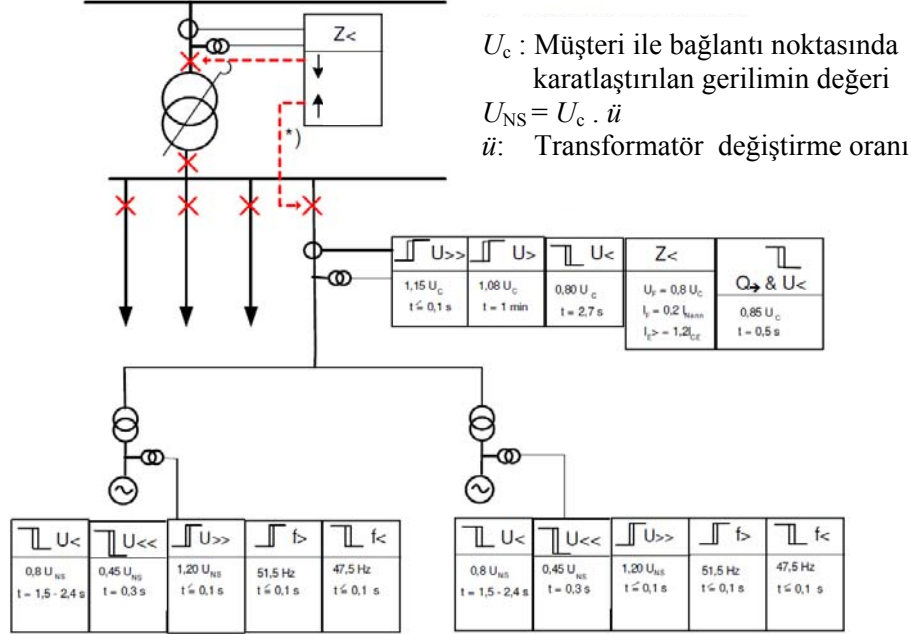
Z<

*)

$U_c$ : Müşteri ile bağlantı noktasında karatlaştırılan gerilimin değeri
$U_{NS} = U_c . ü$
$ü$: Transformatör değiştirme oranı

| U>> | U> | U< | Z< | Q→ & U< |
|---|---|---|---|---|
| 1,15 $U_C$ t ≤ 0,1 s | 1,08 $U_C$ t = 1 min | 0,80 $U_C$ t = 2,7 s | $U_F$ = 0,8 $U_C$ $I_F$ = 0,2 $I_{Nenn}$ $I_E$ > = 1,2$I_{CE}$ | 0,85 $U_C$ t = 0,5 s |

| U< | U<< | U>> | f> | f< |
|---|---|---|---|---|
| 0,8 $U_{NS}$ t = 1,5 - 2,4 s | 0,45 $U_{NS}$ t = 0,3 s | 1,20 $U_{NS}$ t ≤ 0,1 s | 51,5 Hz t ≤ 0,1 s | 47,5 Hz t ≤ 0,1 s |

| U< | U<< | U>> | f> | f< |
|---|---|---|---|---|
| 0,8 $U_{NS}$ t = 1,5 - 2,4 s | 0,45 $U_{NS}$ t = 0,3 s | 1,20 $U_{NS}$ t ≤ 0,1 s | 51,5 Hz t ≤ 0,1 s | 47,5 Hz t ≤ 0,1 s |